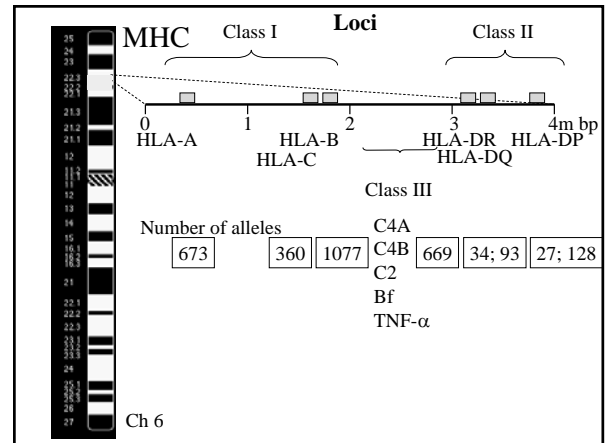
25
24
23
22.3
22.2
22.1
21.3
21.2
21.1
12
11.2
11.1
11
12
13
14
15
16.1
16.2
16.3
21
22.1
22.2
22.3
23.1
23.2
23.3
24
25.1
25.2
25.3
26
27

MHC

Class I

Loci

Class II

0
1
2
3
4m bp

HLA-A
HLA-B
HLA-C
HLA-DR
HLA-DQ
HLA-DP

Class III

Number of alleles

673
360
1077
669
34; 93
27; 128

C4A
C4B
C2
Bf
TNF-$\alpha$

Ch 6